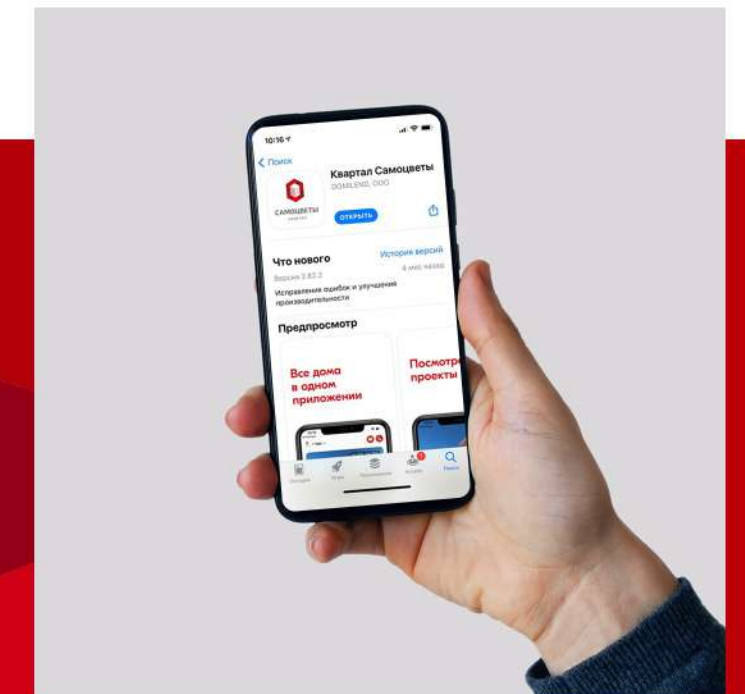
10:16

Поиск

САМОЦВЕТЫ

Квартал Самоцветы

DOMILEND, OOO

ОТКРЫТЬ

Что нового

История версий

Версия 2.83.2

4 мес назад

Исправления ошибок и улучшение производительности

Предпросмотр

Все дома в одном приложении

Посмотре проекты

Сегодня

Игры

Приложения

Arcade

Поиск